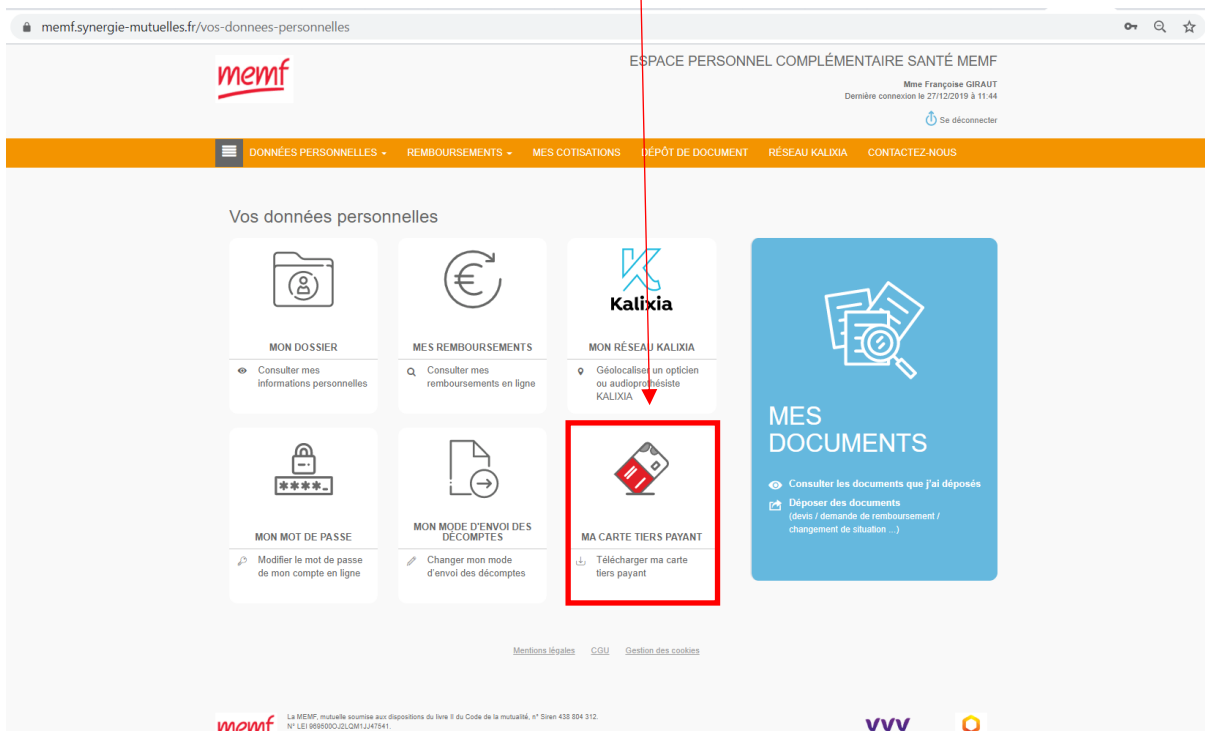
memf.synergie-mutuelles.fr/vos-donnees-personnelles

memf

ESPACE PERSONNEL COMPLÉMENTAIRE SANTÉ MEMF

Mme Françoise GIRAUT
Dernière connexion le 27/12/2019 à 11:44

Se déconnecter

DONNÉES PERSONNELLES ▾ REMBOURSEMENTS ▾ MES COTISATIONS DÉPÔT DE DOCUMENT RÉSEAU KALIXIA CONTACTEZ-NOUS

Vos données personnelles

MON DOSSIER
Consulter mes informations personnelles

MES REMBOURSEMENTS
Consulter mes remboursements en ligne

Kalixia
MON RÉSEAU KALIXIA
Géolocaliser un opticien ou audioprothésiste KALIXIA

MES DOCUMENTS
Consulter les documents que j'ai déposés
Déposer des documents (devis / demande de remboursement / changement de situation ...)

****
MON MOT DE PASSE
Modifier le mot de passe de mon compte en ligne

MON MODE D'ENVOI DES DÉCOMPTES
Changer mon mode d'envoi des décomptes

MA CARTE TIERS PAYANT
Télécharger ma carte tiers payant

Mentions légales CGU Gestion des cookies

memf La MEMF, mutuelle soumise aux dispositions du livre II du Code de la mutualité, n° Siren 438 804 312. N° LEI 969500OJ2LQM1JJ47541.

VYV